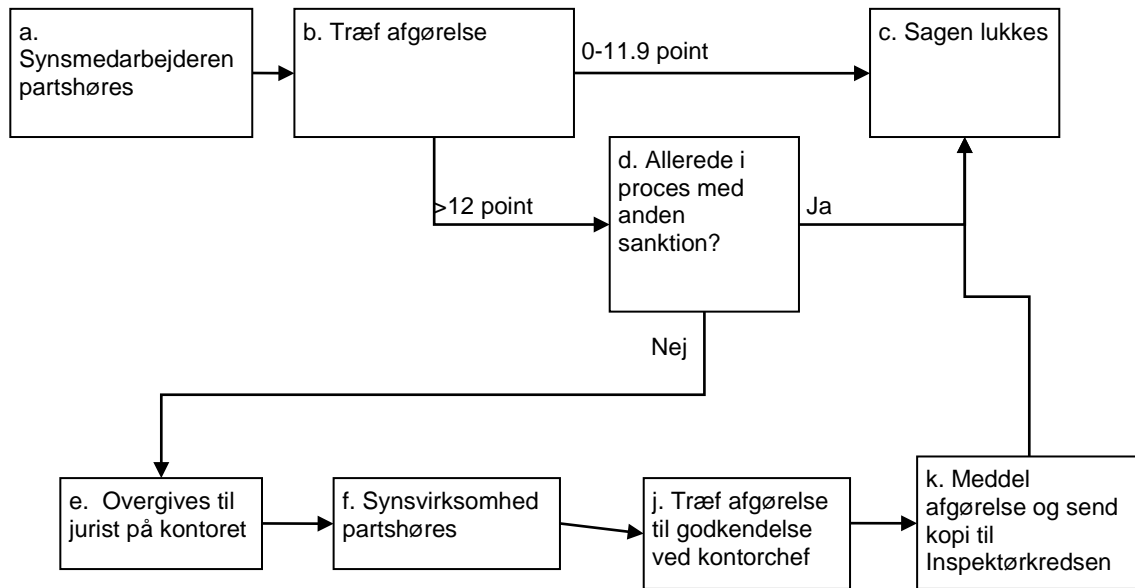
a. Synsmedarbejderen partshøres

b. Træf afgørelse

0-11.9 point

c. Sagen lukkes

>12 point

d. Allerede i proces med anden sanktion?

Ja

Nej

e. Overgives til jurist på kontoret

f. Synsvirksomhed partshøres

j. Træf afgørelse til godkendelse ved kontorchef

k. Meddel afgørelse og send kopi til Inspektørkredsen